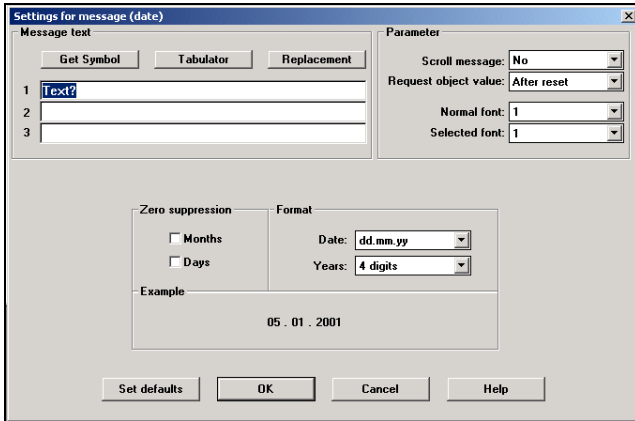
Settings for message (date)

Message text

Get Symbol

Tabulator

Replacement

1 Text?

2

3

Parameter

Scroll message: No

Request object value: After reset

Normal font: 1

Selected font: 1

Zero suppression

Months

Days

Format

Date: dd.mm.yy

Years: 4 digits

Example

05 . 01 . 2001

Set defaults

OK

Cancel

Help